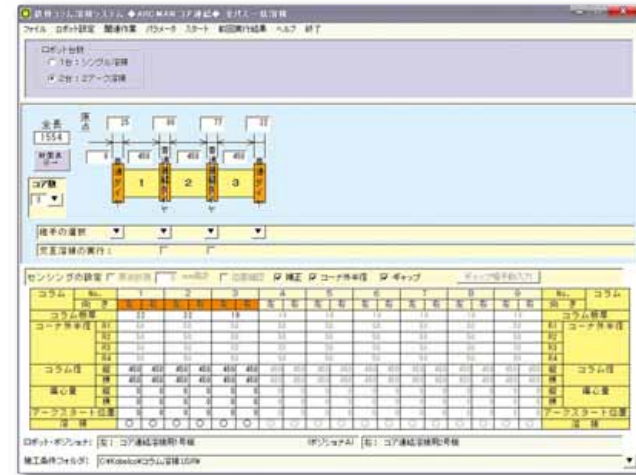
鉄骨コラム溶接システム ◆ARCMAN コア連結◆ 全パス一括溶接

ファイル ロボット設定 関連作業 パラメータ スタート 前回実行結果 ヘルプ 終了

ロボット台数
○ 1台：シングル溶接
◉ 2台：2アーク溶接

全長
1554

原点

25
44
77
22

継手本ロード

コア数
3

1
2
3

継手の選択
完全溶接の実行：

センシングの設定
☑ 補正 ☑ コーナ半径 ☑ ギャップ

| コラム | No. | 1 | 2 | 3 | 4 | 5 | 6 | 7 | 8 | 9 | No. | コラム |
|---|---|---|---|---|---|---|---|---|---|---|---|---|
| | 向き | 左 右 | 左 右 | 左 右 | 左 右 | 左 右 | 左 右 | 左 右 | 左 右 | 左 右 | 向き | |
| コラム板厚 | | 22 | 22 | 19 | | | | | | | 板厚 | コラム板厚 |
| コーナ半径 | R1 | | | | | | | | | | R1 | コーナ半径 |
| | R2 | | | | | | | | | | R2 | |
| | R3 | | | | | | | | | | R3 | |
| | R4 | | | | | | | | | | R4 | |
| コラム径 | 縦 | 450 450 | 450 450 | 450 450 | | | | | | | 縦 | コラム径 |
| | 横 | 450 450 | 450 450 | 450 450 | | | | | | | 横 | |
| 偏心量 | 縦 | | | | | | | | | | 縦 | 偏心量 |
| | 横 | | | | | | | | | | 横 | |
| アークスタート位置 | | | | | | | | | | | | アークスタート位置 |
| 溶接 | | ○ ○ | ○ ○ | ○ ○ | | | | | | | | 溶接 |

ロボット・ポジショナ： [左]：コア連結溶接用1号機
ポジショナA： [右]：コア連結溶接用2号機

施工条件フォルダ： C:¥Kobelco¥コラム溶接¥SPW